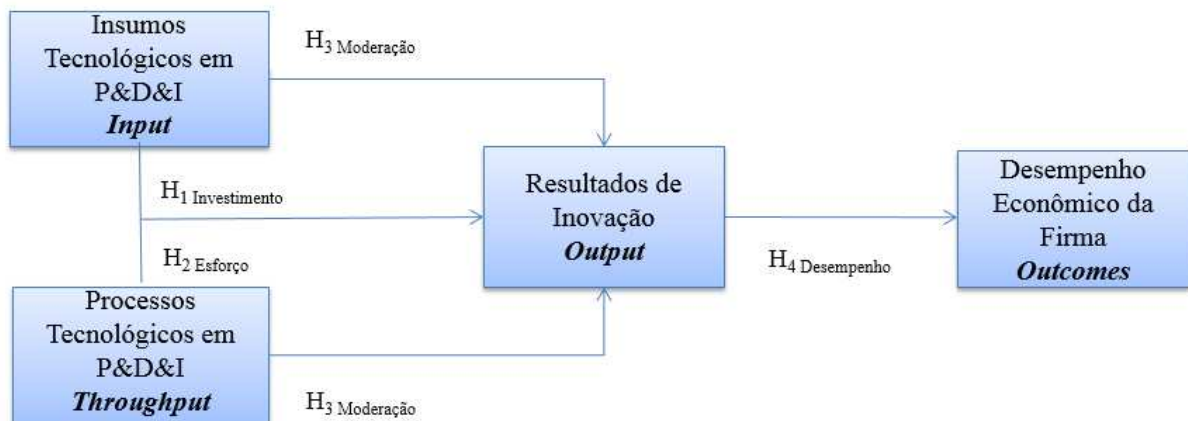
Insumos Tecnológicos em P&D&I
***Input***

$H_{3\ \text{Moderação}}$

$H_{1\ \text{Investimento}}$

$H_{2\ \text{Esforço}}$

Resultados de Inovação
***Output***

$H_{4\ \text{Desempenho}}$

Desempenho Econômico da Firma
***Outcomes***

Processos Tecnológicos em P&D&I
***Throughput***

$H_{3\ \text{Moderação}}$